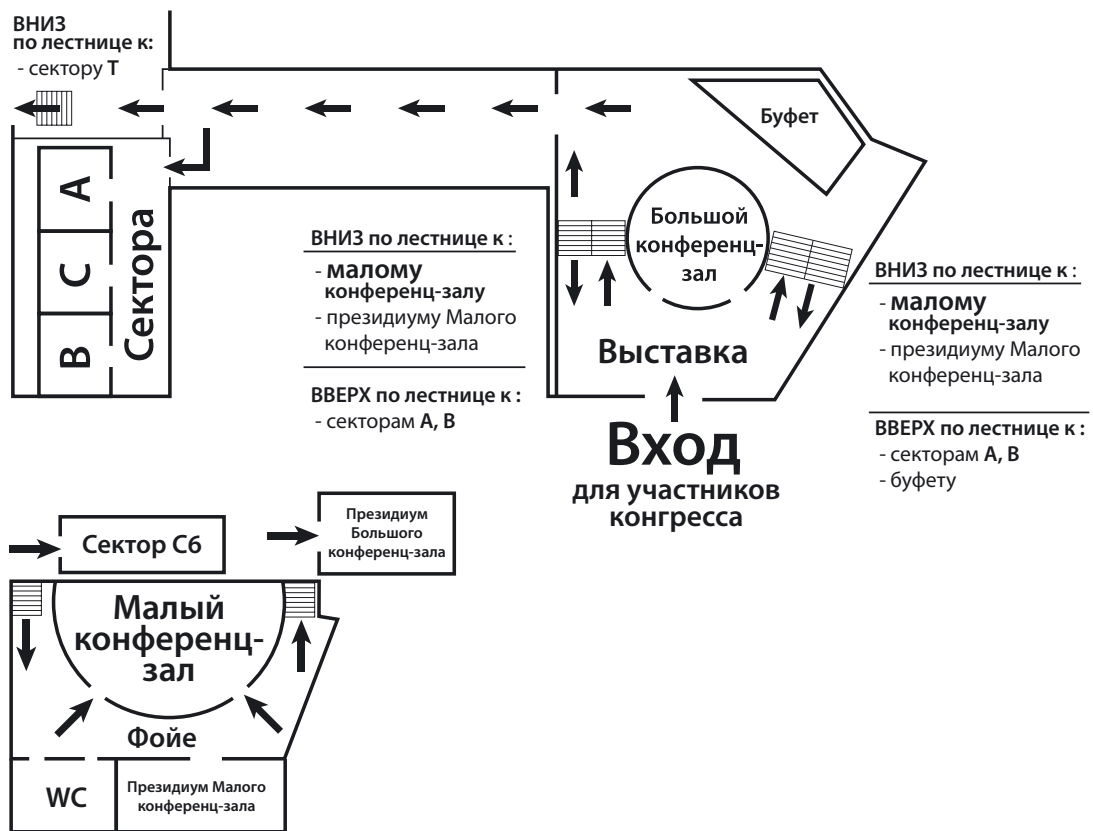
ВНИЗ
по лестнице к:
- сектору Т

Буфет

A
C
B
Сектора

ВНИЗ по лестнице к :
- малому конференц-залу
- президиуму Малого конференц-зала

ВВЕРХ по лестнице к :
- секторам А, В

Большой конференц-зал

Выставка

ВНИЗ по лестнице к :
- малому конференц-залу
- президиуму Малого конференц-зала

ВВЕРХ по лестнице к :
- секторам А, В
- буфету

Вход
для участников конгресса

Сектор С6

Президиум Большого конференц-зала

Малый конференц-зал

Фойе

WC

Президиум Малого конференц-зала